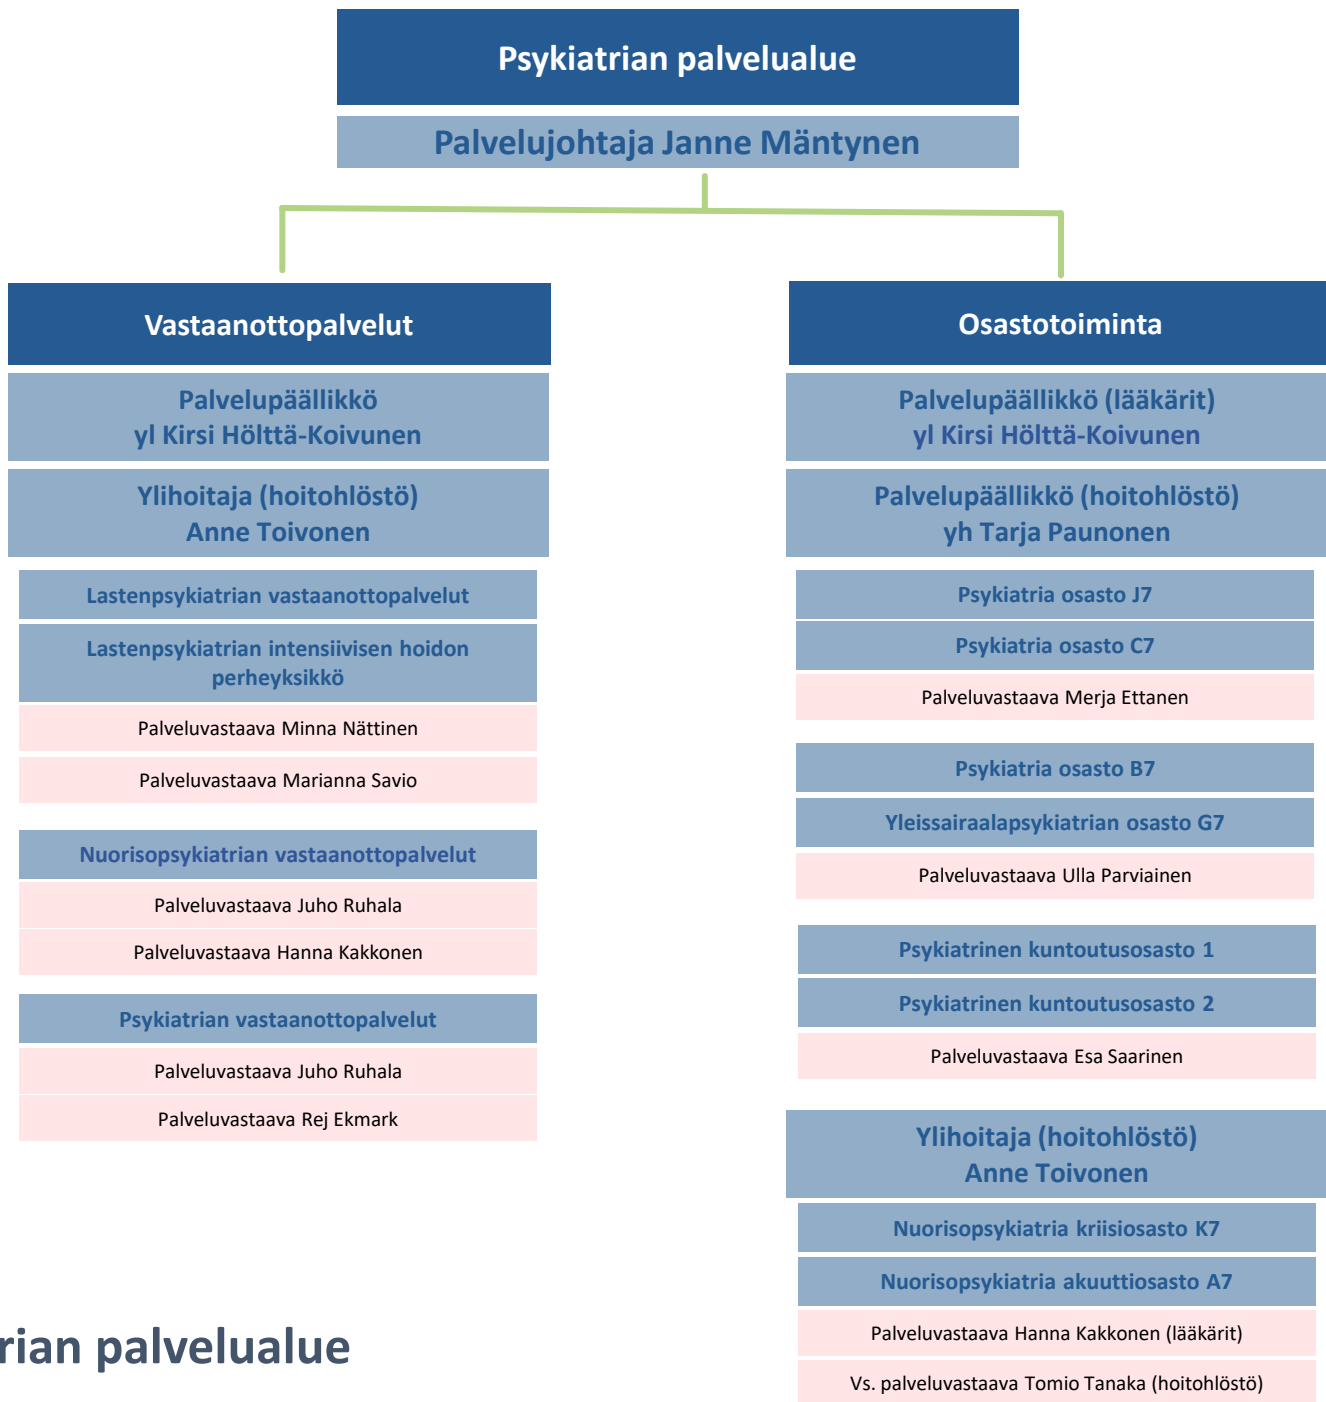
Psykiatrian palvelualue

Palvelujohtaja Janne Mäntynen

Vastaanottopalvelut

Palvelupäällikkö
yl Kirsi Hölttä-Koivunen

Ylihoitaja (hoitohlöstö)
Anne Toivonen

Lastenpsykiatrian vastaanottopalvelut

Lastenpsykiatrian intensiivisen hoidon perheyksikkö

Palveluvastaava Minna Nättinen

Palveluvastaava Marianna Savio

Nuorisopsykiatrian vastaanottopalvelut

Palveluvastaava Juho Ruhala

Palveluvastaava Hanna Kakkonen

Psykiatrian vastaanottopalvelut

Palveluvastaava Juho Ruhala

Palveluvastaava Rej Ekmark

Osastotoiminta

Palvelupäällikkö (lääkärit)
yl Kirsi Hölttä-Koivunen

Palvelupäällikkö (hoitohlöstö)
yh Tarja Paunonen

Psykiatria osasto J7

Psykiatria osasto C7

Palveluvastaava Merja Ettanen

Psykiatria osasto B7

Yleissairaalapsykiatrian osasto G7

Palveluvastaava Ulla Parviainen

Psykiatrinen kuntoutusosasto 1

Psykiatrinen kuntoutusosasto 2

Palveluvastaava Esa Saarinen

Ylihoitaja (hoitohlöstö)
Anne Toivonen

Nuorisopsykiatria kriisiosasto K7

Nuorisopsykiatria akuuttiosasto A7

Palveluvastaava Hanna Kakkonen (lääkärit)

Vs. palveluvastaava Tomio Tanaka (hoitohlöstö)

rian palvelualue